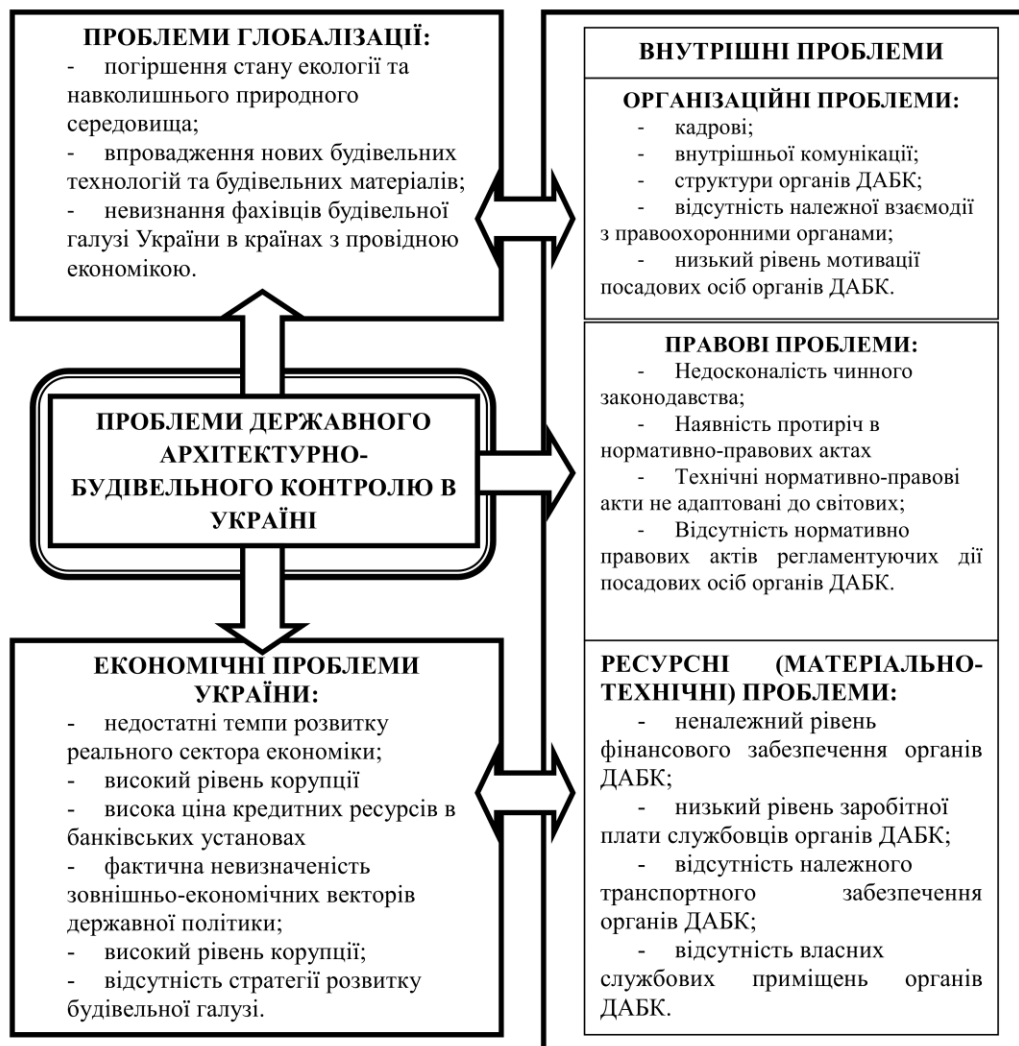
ПРОБЛЕМИ ГЛОБАЛІЗАЦІЇ:
- погіршення стану екології та навколишнього природного середовища;
- впровадження нових будівельних технологій та будівельних матеріалів;
- невизнання фахівців будівельної галузі України в країнах з провідною економікою.

ПРОБЛЕМИ ДЕРЖАВНОГО АРХІТЕКТУРНО-БУДІВЕЛЬНОГО КОНТРОЛЮ В УКРАЇНІ

ЕКОНОМІЧНІ ПРОБЛЕМИ УКРАЇНИ:
- недостатні темпи розвитку реального сектора економіки;
- високий рівень корупції
- висока ціна кредитних ресурсів в банківських установах
- фактична невизначеність зовнішньо-економічних векторів державної політики;
- високий рівень корупції;
- відсутність стратегії розвитку будівельної галузі.

ВНУТРІШНІ ПРОБЛЕМИ

ОРГАНІЗАЦІЙНІ ПРОБЛЕМИ:
- кадрові;
- внутрішньої комунікації;
- структури органів ДАБК;
- відсутність належної взаємодії з правоохоронними органами;
- низький рівень мотивації посадових осіб органів ДАБК.

ПРАВОВІ ПРОБЛЕМИ:
- Недосконаліть чинного законодавства;
- Наявність протиріч в нормативно-правових актах
- Технічні нормативно-правові акти не адаптовані до світових;
- Відсутність нормативно правових актів регламентуючих дії посадових осіб органів ДАБК.

РЕСУРСНІ (МАТЕРІАЛЬНО-ТЕХНІЧНІ) ПРОБЛЕМИ:
- неналежний рівень фінансового забезпечення органів ДАБК;
- низький рівень заробітної плати службовців органів ДАБК;
- відсутність належного транспортного забезпечення органів ДАБК;
- відсутність власних службових приміщень органів ДАБК.